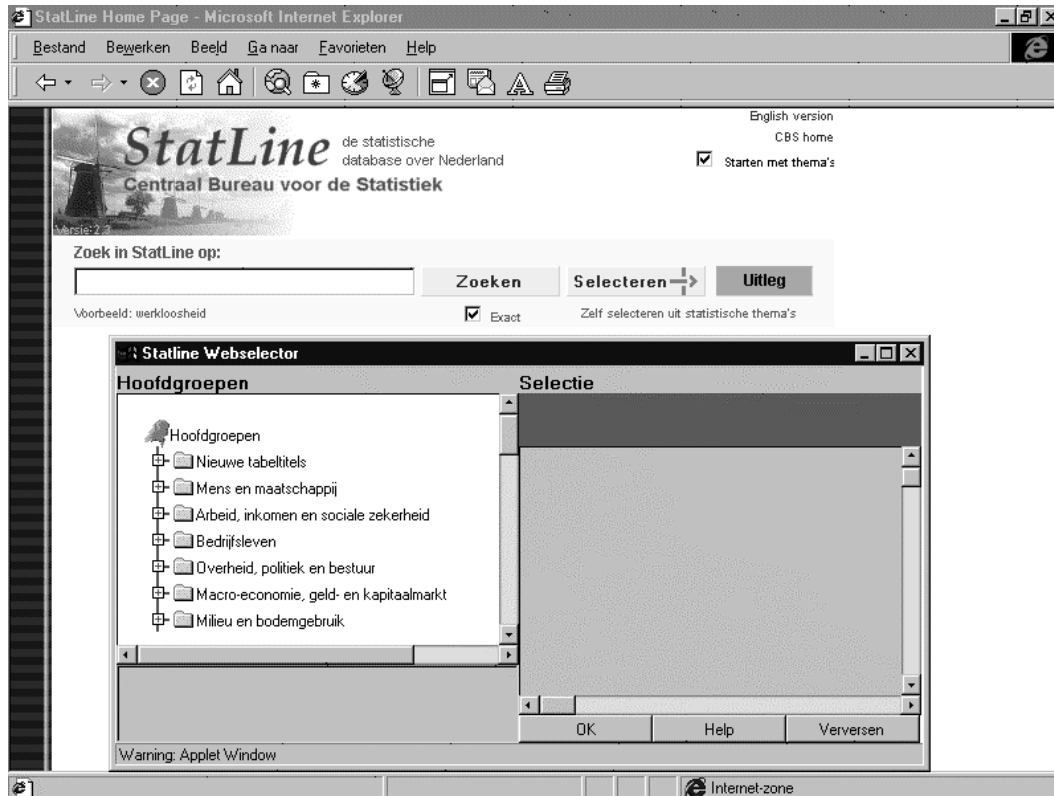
StatLine Home Page - Microsoft Internet Explorer

Bestand Bewerken Beeld Ga naar Favorieten Help

StatLine de statistische database over Nederland

Centraal Bureau voor de Statistiek

Versie: 2.3

English version

CBS home

Starten met thema's

Zoek in StatLine op:

Zoeken

Selecteren

Uitleg

Voorbeeld: werkloosheid

Exact

Zelf selecteren uit statistische thema's

Statline Webselector

Hoofdgroepen

Selectie

Hoofdgroepen

Nieuwe tabeltitels

Mens en maatschappij

Arbeid, inkomen en sociale zekerheid

Bedrijfsleven

Overheid, politiek en bestuur

Macro-economie, geld- en kapitaalmarkt

Milieu en bodemgebruik

OK

Help

Verversen

Warning: Applet Window

Internet-zone